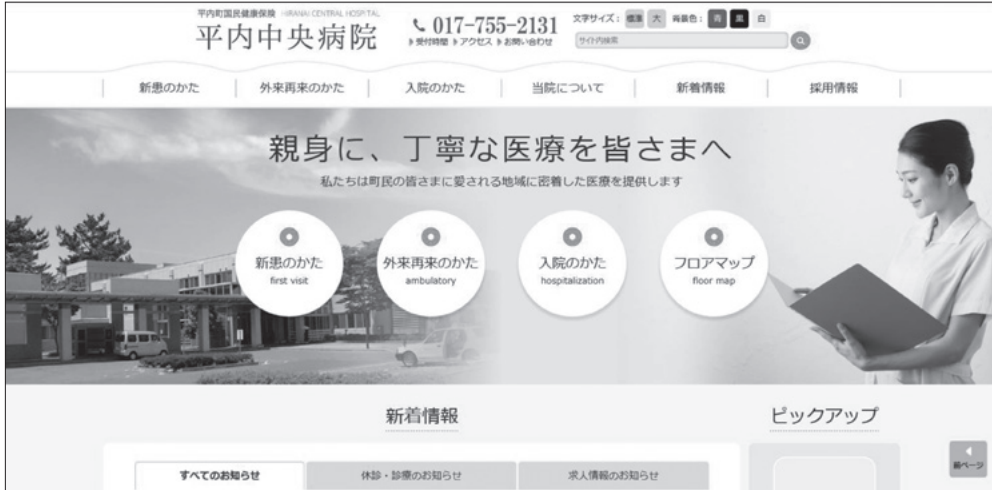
平内町国民健康保険 HIRANAI CENTRAL HOSPITAL
平内中央病院

017-755-2131
▶受付時間 ▶アクセス ▶お問い合わせ

文字サイズ： 標準 大 背景色： 青 黒 白

サイト内検索

新患のかた | 外来再来のかた | 入院のかた | 当院について | 新着情報 | 採用情報

親身に、丁寧な医療を皆さまへ

私たちは町民の皆さまに愛される地域に密着した医療を提供します

新患のかた
first visit

外来再来のかた
ambulatory

入院のかた
hospitalization

フロアマップ
floor map

新着情報

ピックアップ

すべてのお知らせ | 休診・診療のお知らせ | 求人情報のお知らせ

前ページ